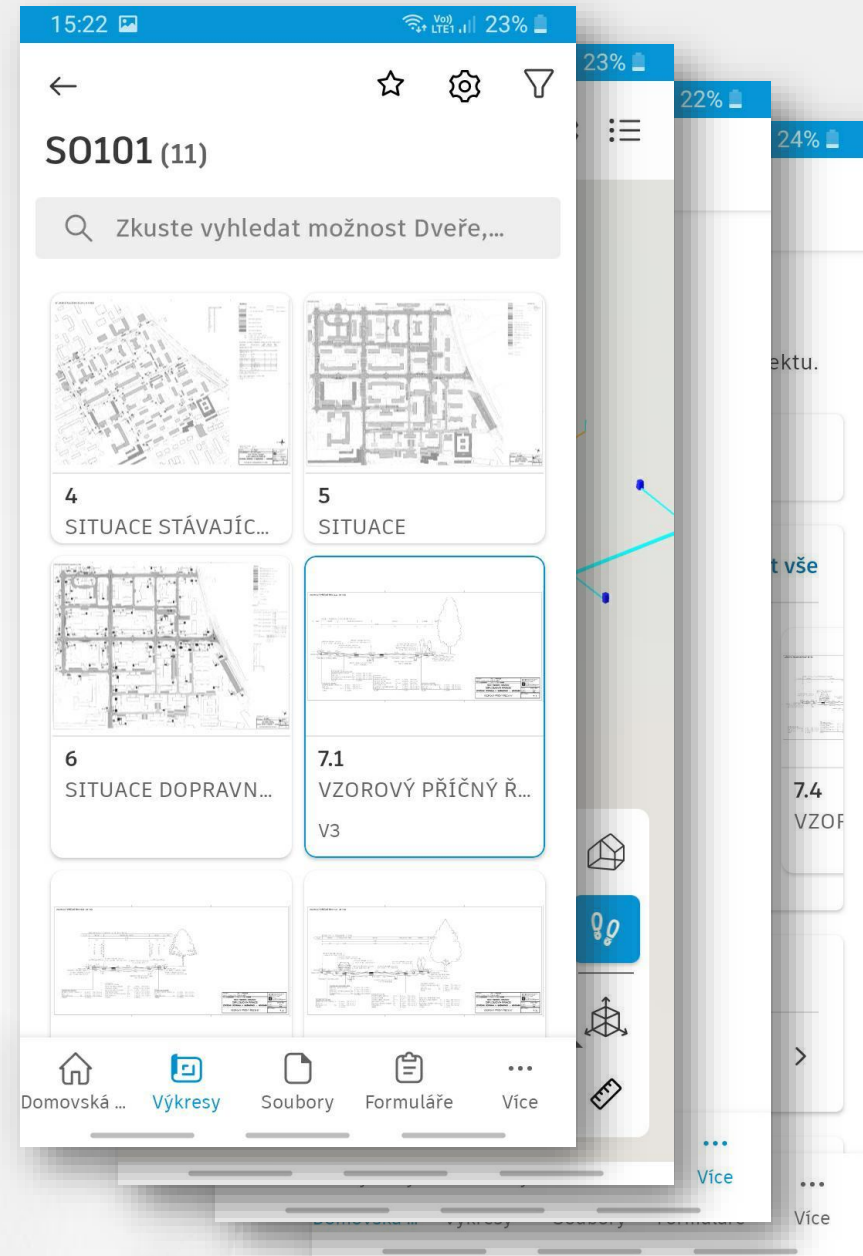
15:22
Vo)) LTE1 23%

SO101 (11)

Zkuste vyhledat možnost Dveře,...

4
SITUACE STÁVAJÍC...

5
SITUACE

6
SITUACE DOPRAVN...

7.1
VZOROVÝ PŘÍČNÝ Ř...
V3

Domovská ... Výkresy Soubory Formuláře Více

23%

22%

24%

ektu.

t vše

7.4
VZOR

Více

Více